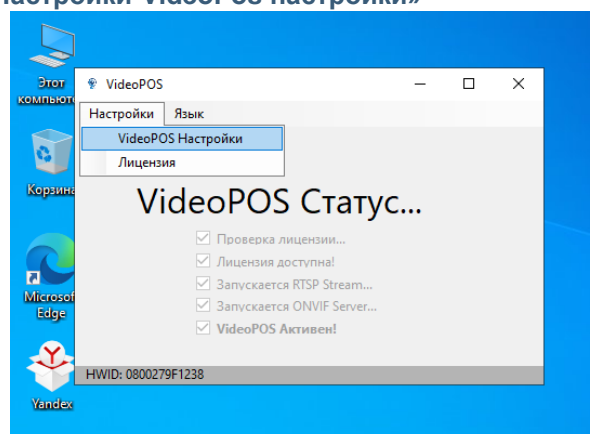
астройки VideoPOS настройки»

Этот компьют

Корзина

Microsof Edge

Yandex

VideoPOS

Настройки Язык

VideoPOS Настройки

Лицензия

VideoPOS Статус...

Проверка лицензии...

Лицензия доступна!

Запускается RTSP Stream...

Запускается ONVIF Server...

VideoPOS Активен!

HWID: 0800279F1238